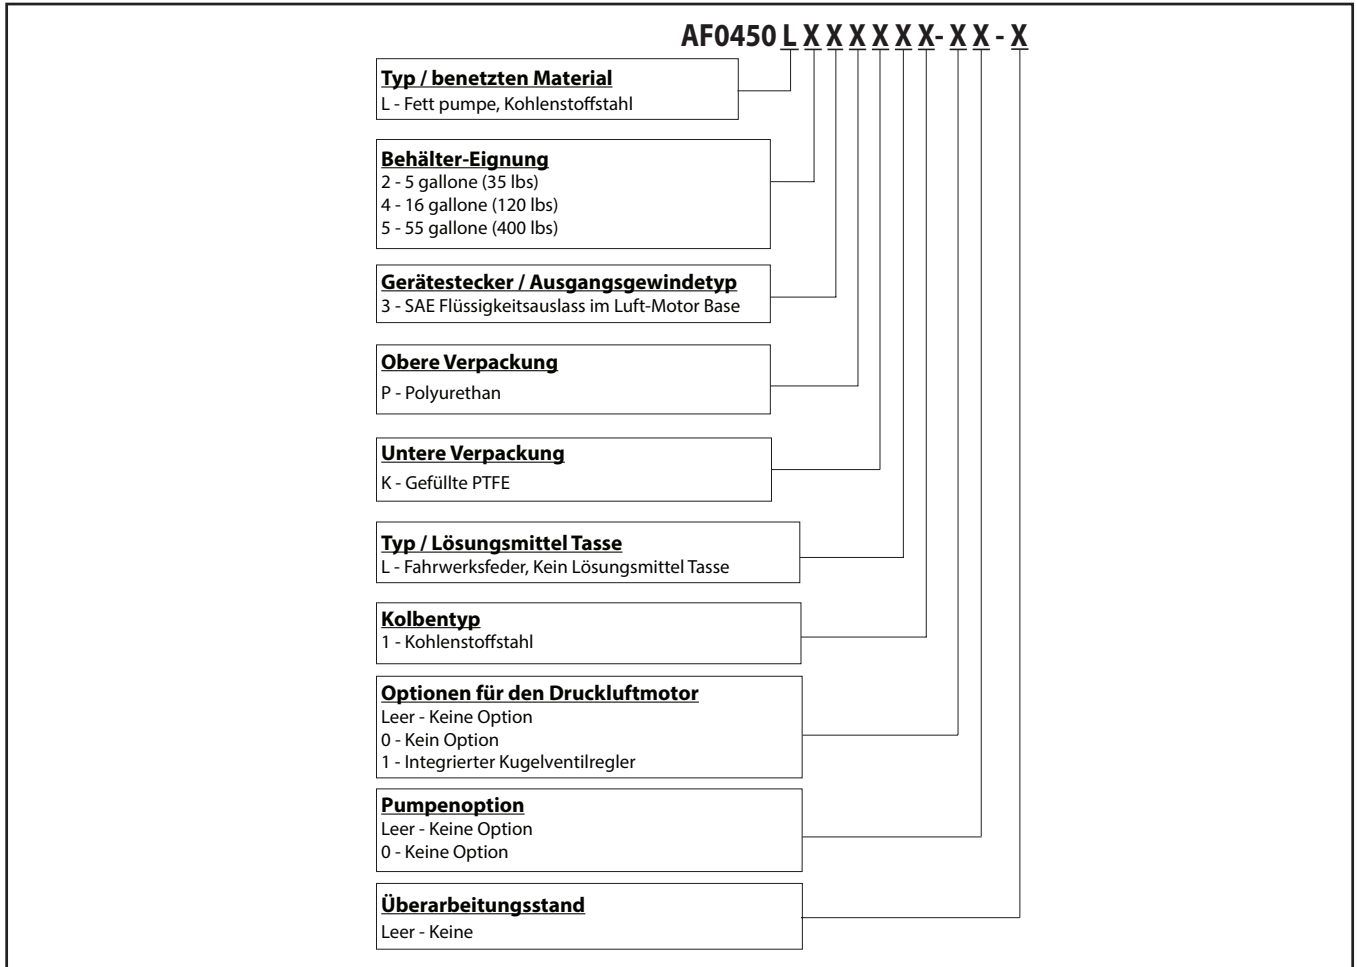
AF0450 L X X X X X X- X X - X

Typ / benetzten Material
L - Fett pumpe, Kohlenstoffstahl

Behälter-Eignung
2 - 5 gallone (35 lbs)
4 - 16 gallone (120 lbs)
5 - 55 gallone (400 lbs)

Gerätestecker / Ausgangsgewindetyp
3 - SAE Flüssigkeitsauslass im Luft-Motor Base

Obere Verpackung
P - Polyurethan

Untere Verpackung
K - Gefüllte PTFE

Typ / Lösungsmittel Tasse
L - Fahrwerksfeder, Kein Lösungsmittel Tasse

Kolbentyp
1 - Kohlenstoffstahl

Optionen für den Druckluftmotor
Leer - Keine Option
0 - Kein Option
1 - Integrierter Kugelventilregler

Pumpenoption
Leer - Keine Option
0 - Keine Option

Überarbeitungsstand
Leer - Keine